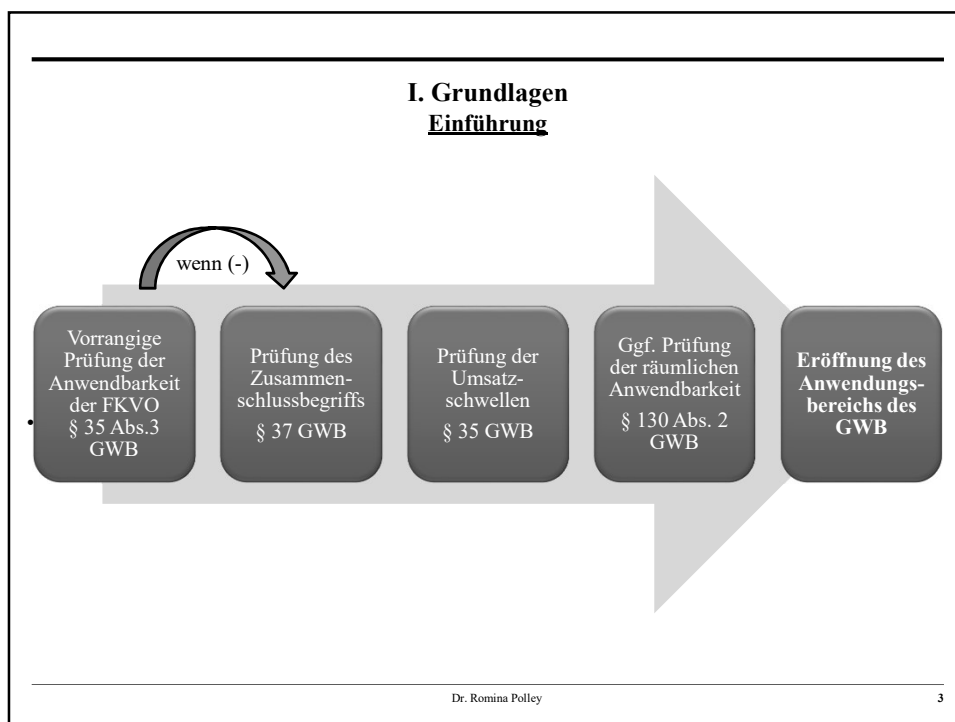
I. Grundlagen
Einführung

wenn (-)

Vorrangige Prüfung der Anwendbarkeit der FKVO § 35 Abs.3 GWB

Prüfung des Zusammenschlussbegriffs § 37 GWB

Prüfung der Umsatzschwellen § 35 GWB

Ggf. Prüfung der räumlichen Anwendbarkeit § 130 Abs. 2 GWB

Eröffnung des Anwendungsbereichs des GWB

Dr. Romina Polley

3